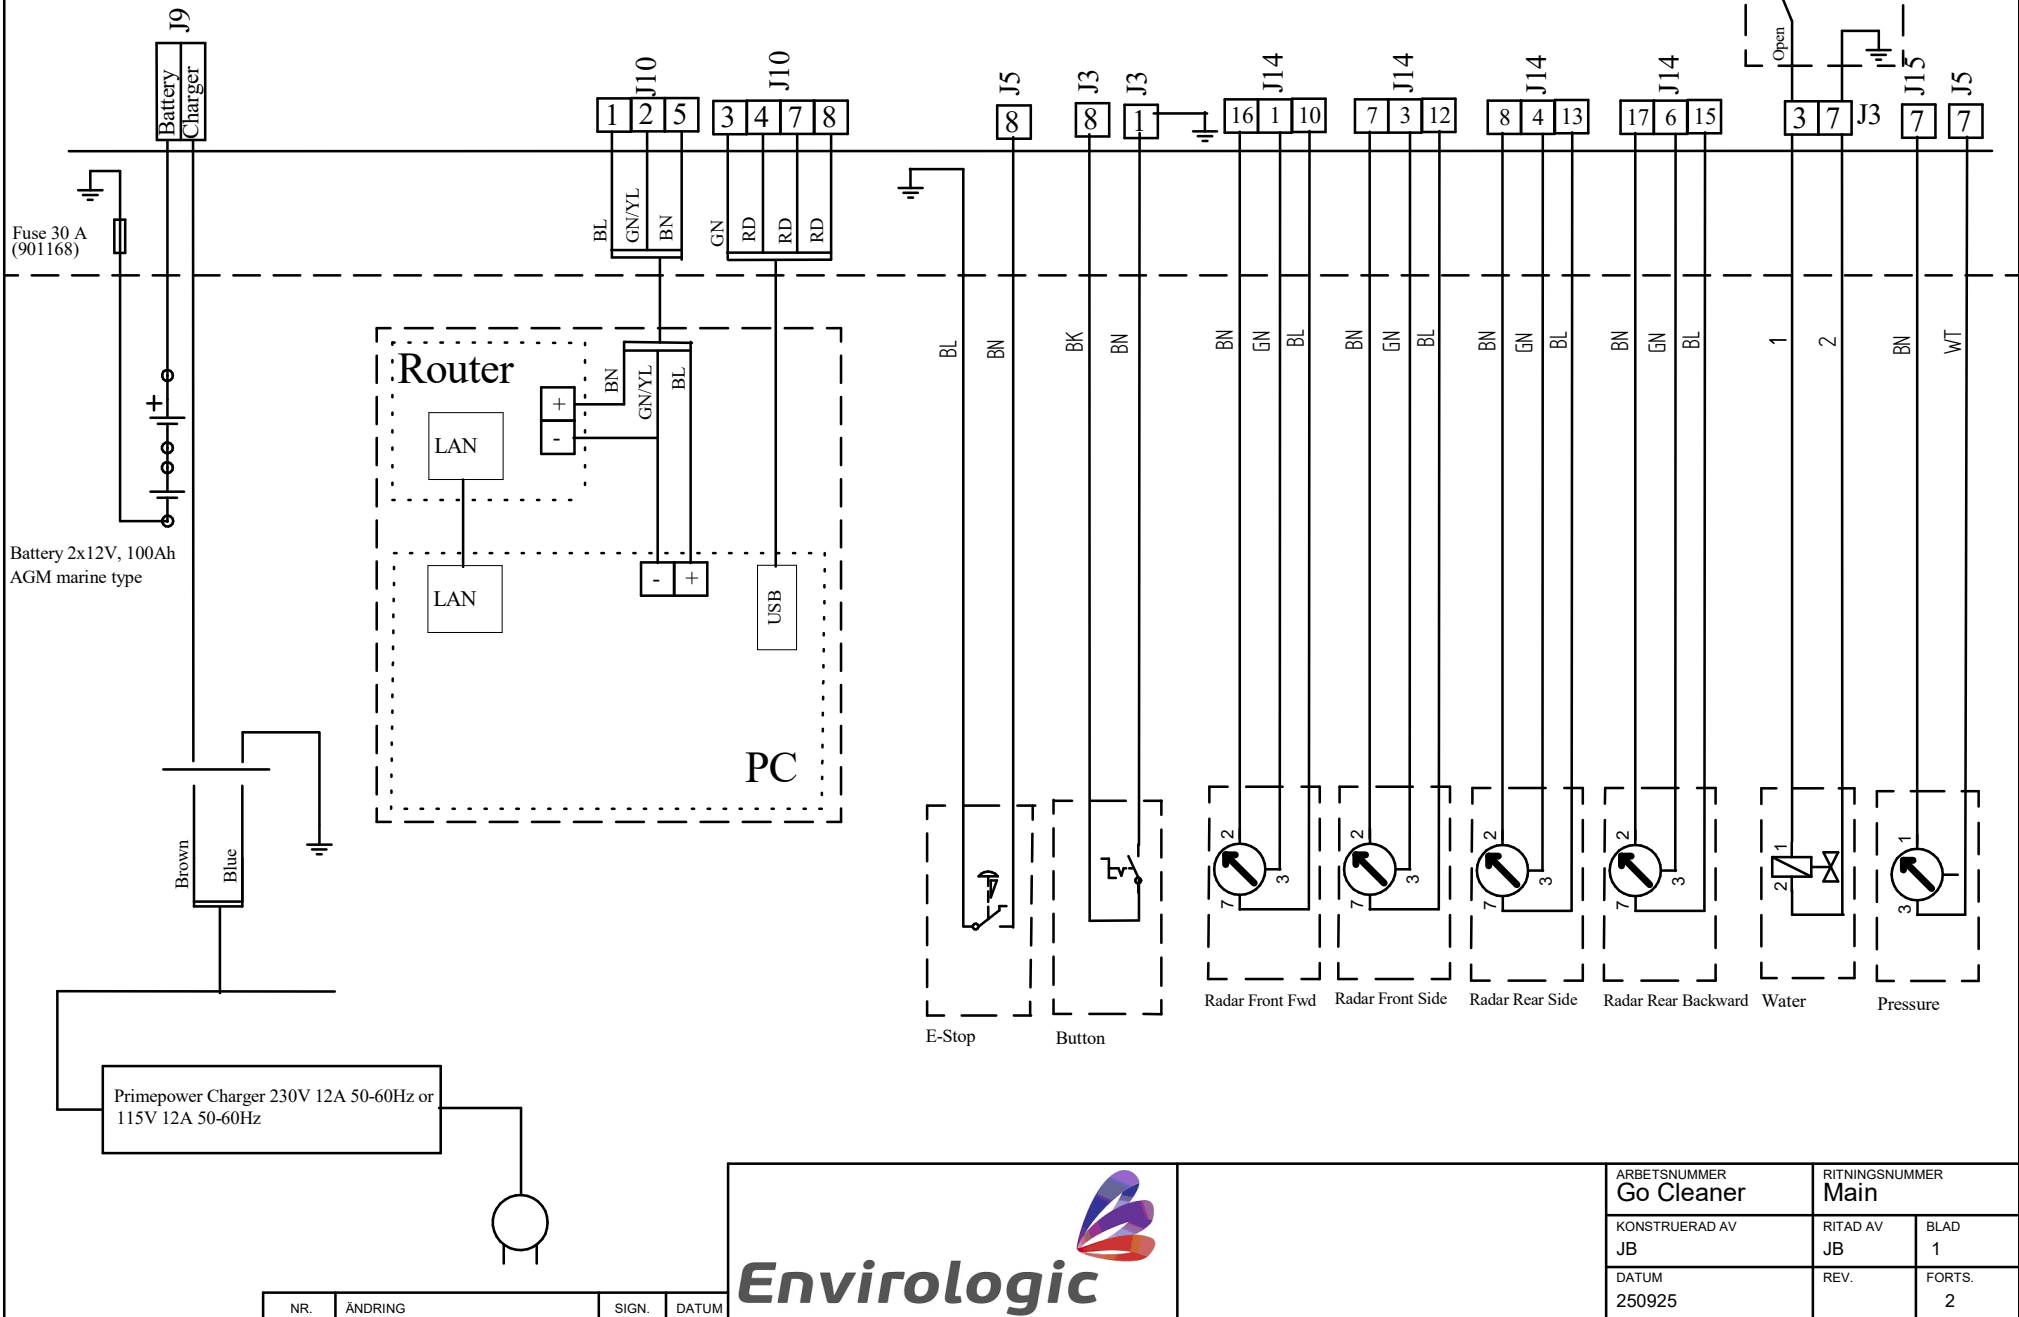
J9
Battery Charger
J10
1 2 5
J10
3 4 7 8
J5
8
J3
8
J3
1
J14
16 1 10
J14
7 3 12
J14
8 4 13
J14
17 6 15
Open
3 7 J3
J15
7
J5
7

Fuse 30 A (901168)

BL GN/YL BN
GN RD RD RD

Router
LAN
+
-
BN GN/YL BL
LAN
- +
USB
PC

Battery 2x12V, 100Ah AGM marine type

BL BN BK BN BN GN BL BN GN BL BN GN BL BN GN BL 1 2 BN WT

Brown Blue

2 3 7
2 3 7
2 3 7
2 3 7
1 2
1 3

E-Stop
Button
Radar Front Fwd
Radar Front Side
Radar Rear Side
Radar Rear Backward
Water
Pressure

Primepower Charger 230V 12A 50-60Hz or 115V 12A 50-60Hz

| NR. | ÄNDRING | SIGN. | DATUM |
|---|---|---|---|

Envirologic

| ARBETSNUMMER Go Cleaner | RITNINGSNUMMER Main | |
|---|---|---|
| KONSTRUERAD AV JB | RITAD AV JB | BLAD 1 |
| DATUM 250925 | REV. | FORTS. 2 |